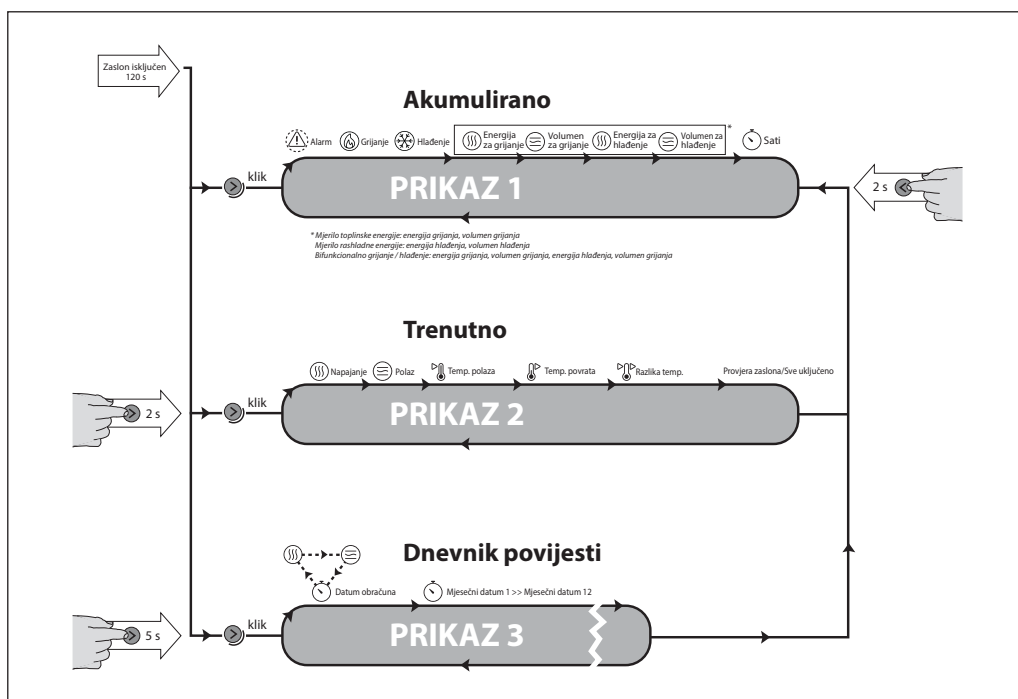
Zaslon isključen 120 s

Akumulirano

Alarm Grijanje Hlađenje Energija za grijanje Volumen za grijanje Energija za hlađenje Volumen za hlađenje * Sati

klik

PRIKAZ 1

2 s

* Mjerilo toplinske energije: energija grijanja, volumen grijanja
Mjerilo rashladne energije: energija hlađenja, volumen hlađenja
Bifunkcionalno grijanje / hlađenje: energija grijanja, volumen grijanja, energija hlađenja, volumen grijanja

Trenutno

Napajanje Polaz Temp. polaza Temp. povrata Razlika temp. Provjera zaslona/Sve uključeno

2 s

klik

PRIKAZ 2

Dnevnik povijesti

Datum obračuna Mjesečni datum 1 >> Mjesečni datum 12

5 s

klik

PRIKAZ 3